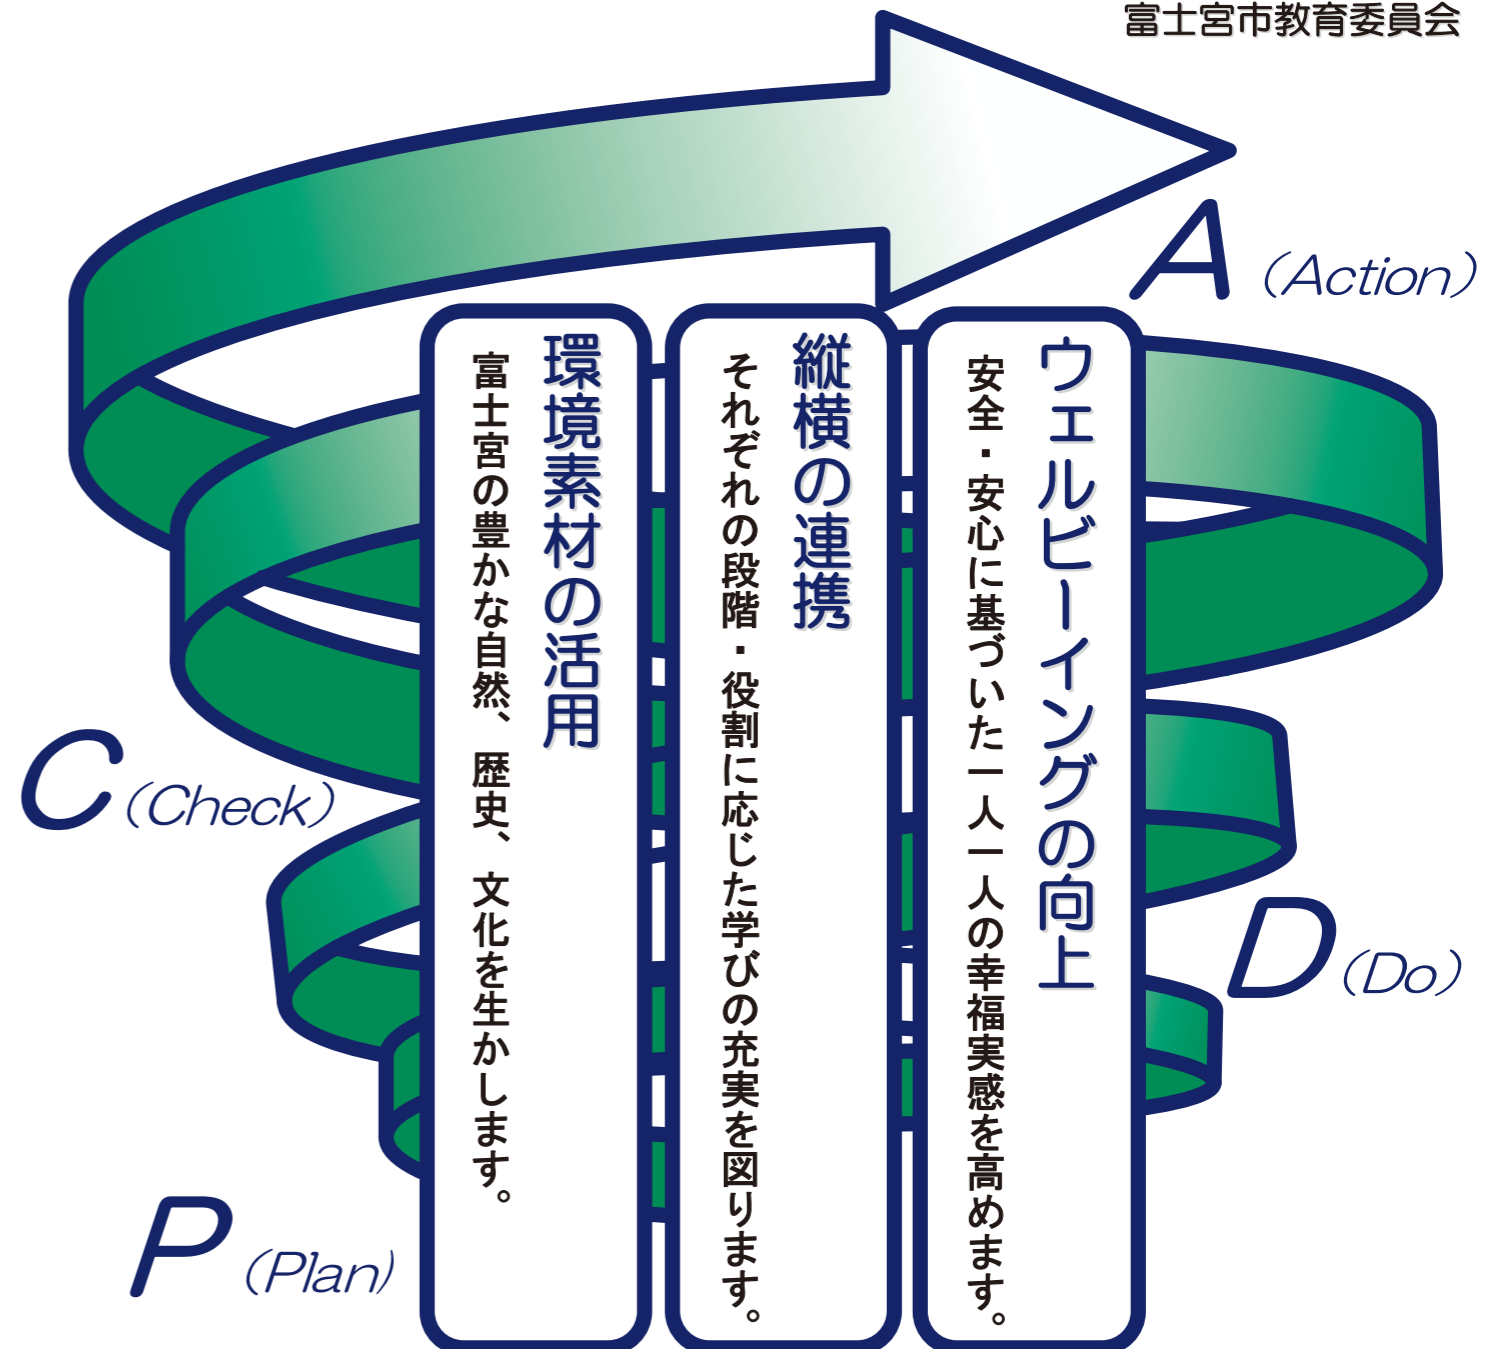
富士宮市教育委員会

A（Action）

ウェルビーイングの向上

安全・安心に基づいた一人一人の幸福実感を高めます。

縦横の連携

それぞれの段階・役割に応じた学びの充実を図ります。

環境素材の活用

富士宮の豊かな自然、歴史、文化を生かします。

C（Check）

D（Do）

P（Plan）